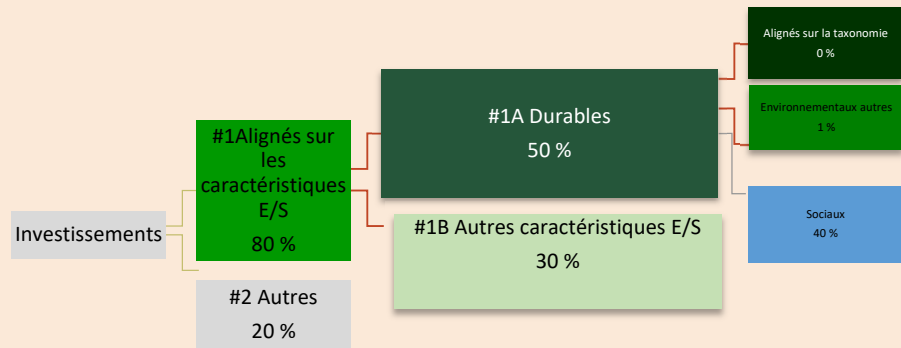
Investissements

#1Alignés sur les caractéristiques E/S
80 %

#2 Autres
20 %

#1A Durables
50 %

#1B Autres caractéristiques E/S
30 %

Alignés sur la taxonomie
0 %

Environnementaux autres
1 %

Sociaux
40 %